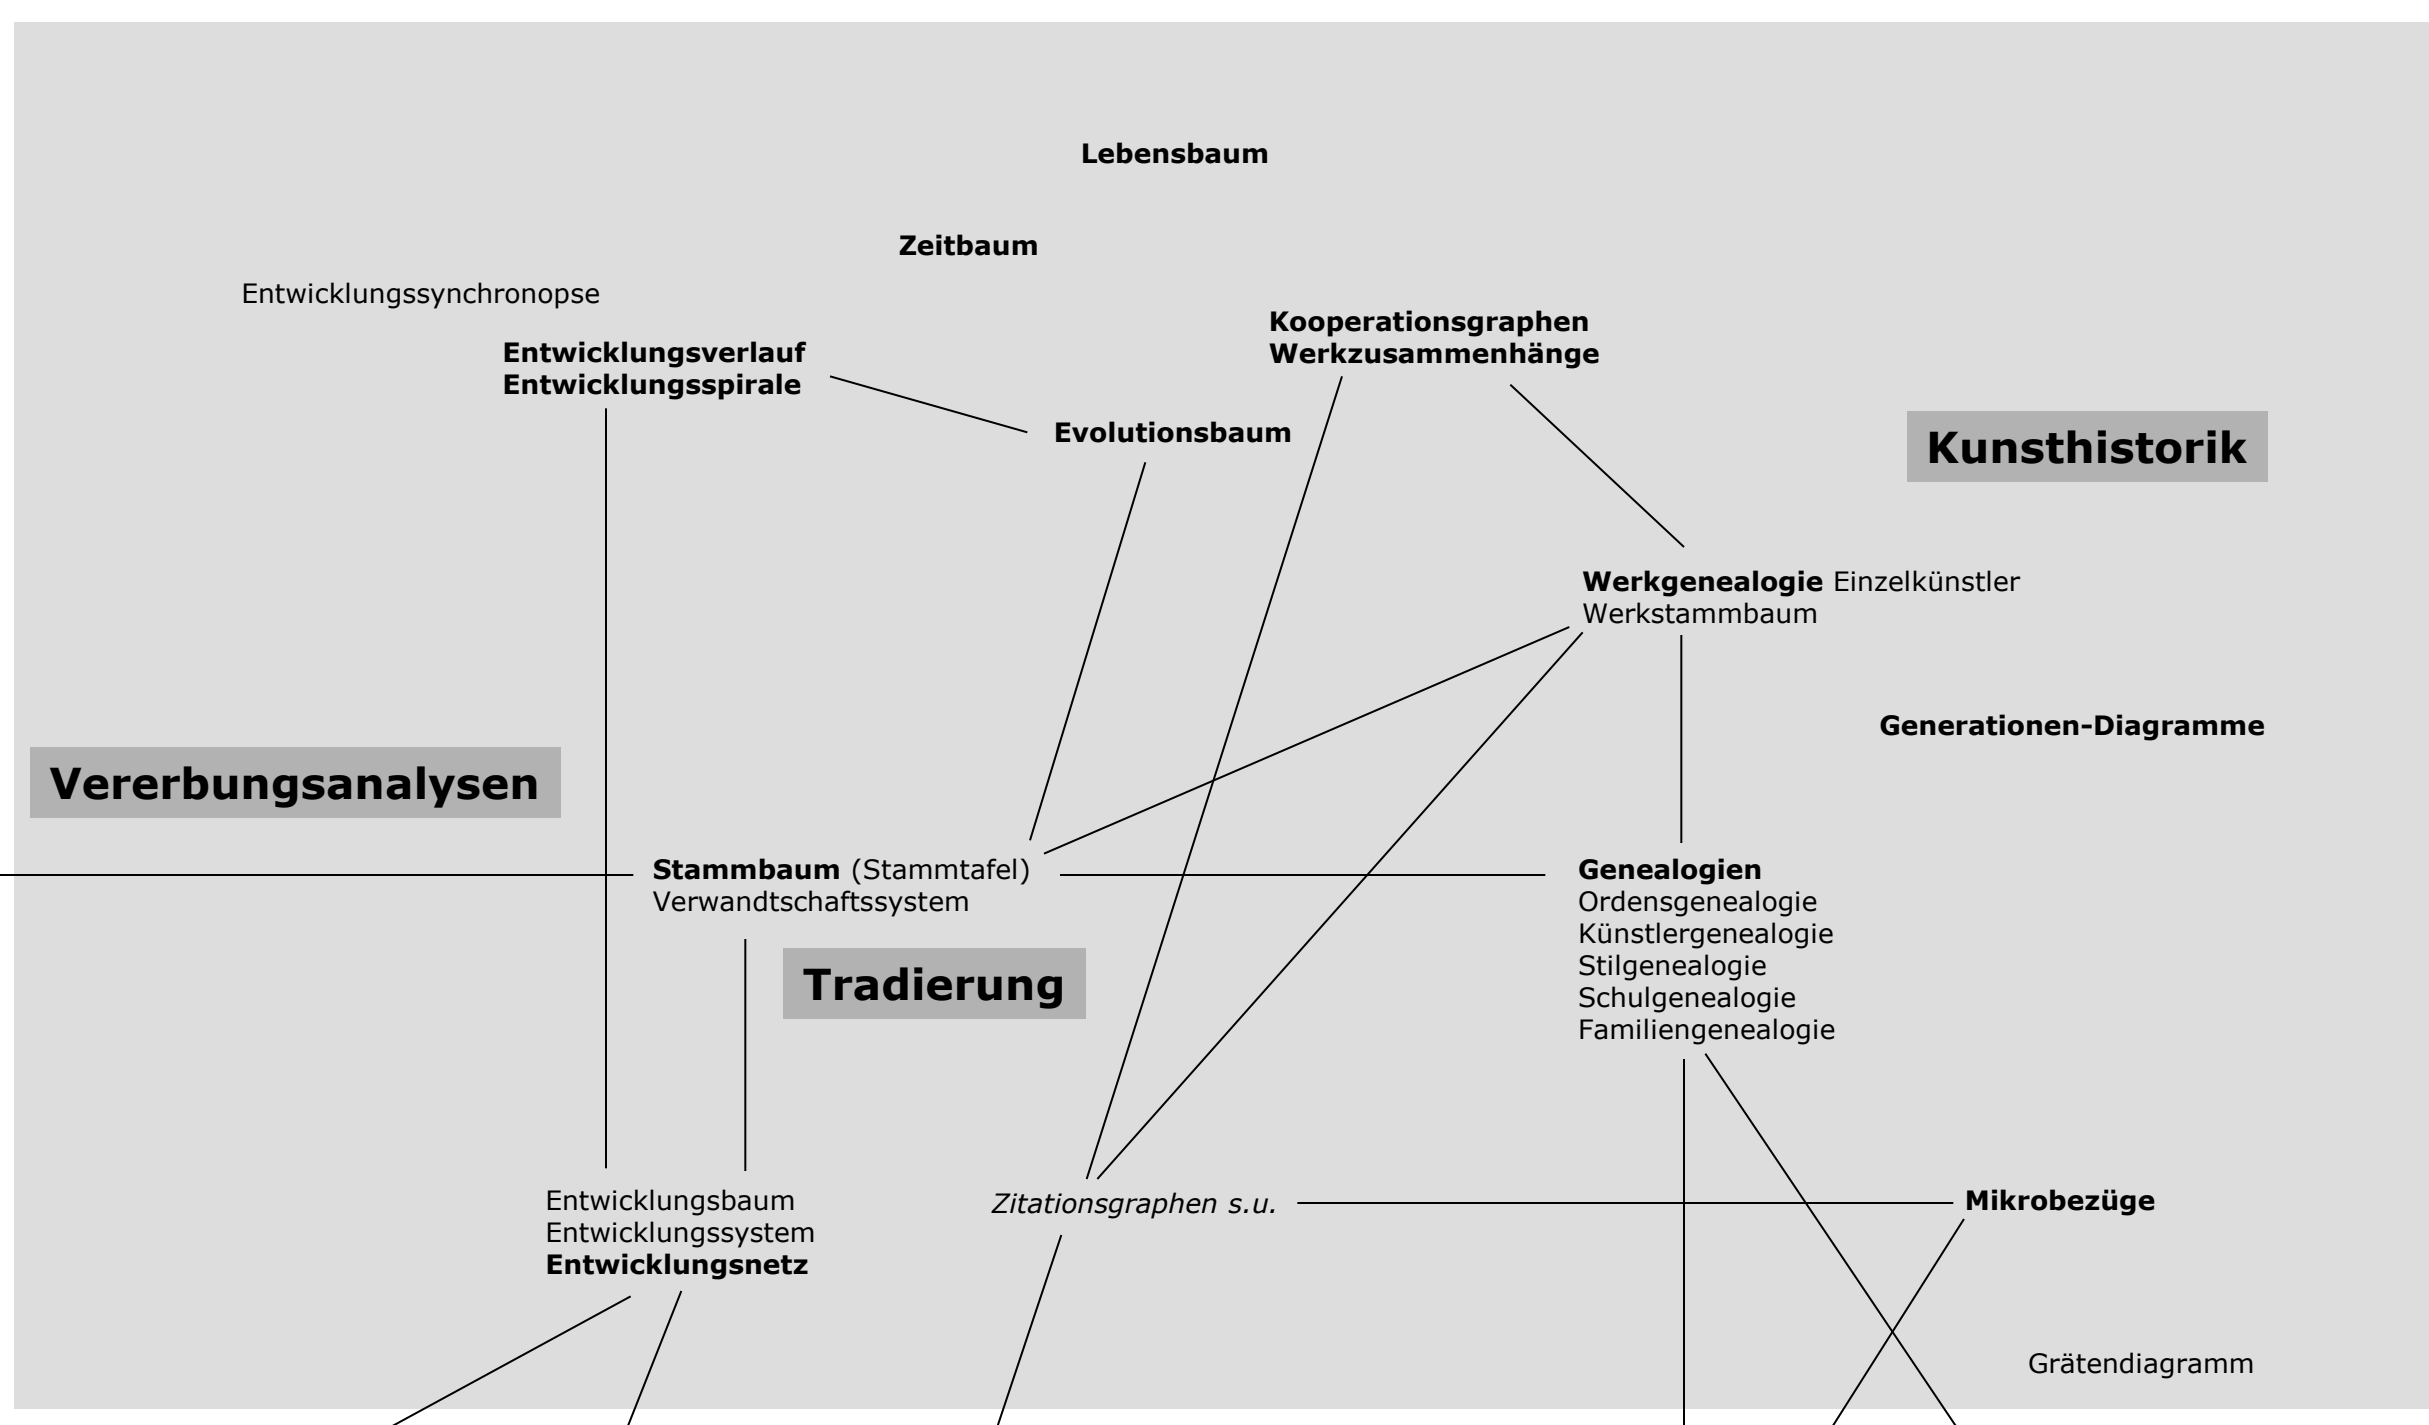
Lebensbaum

Zeitbaum

Entwicklungssynchronopse

**Entwicklungsverlauf**
**Entwicklungsspirale**

**Kooperationsgraphen**
**Werkzusammenhänge**

**Evolutionsbaum**

**Kunsthistorik**

**Werkgenealogie** Einzelkünstler
Werkstammbaum

**Generationen-Diagramme**

**Vererbungsanalysen**

**Stammbaum** (Stammtafel)
Verwandtschaftssystem

**Genealogien**
Ordensgenealogie
Künstlergenealogie
Stilgenealogie
Schulgenealogie
Familiengenealogie

**Tradierung**

Entwicklungsbaum
Entwicklungssystem
**Entwicklungsnetz**

*Zitationsgraphen s.u.*

**Mikrobezüge**

Grätendiagramm